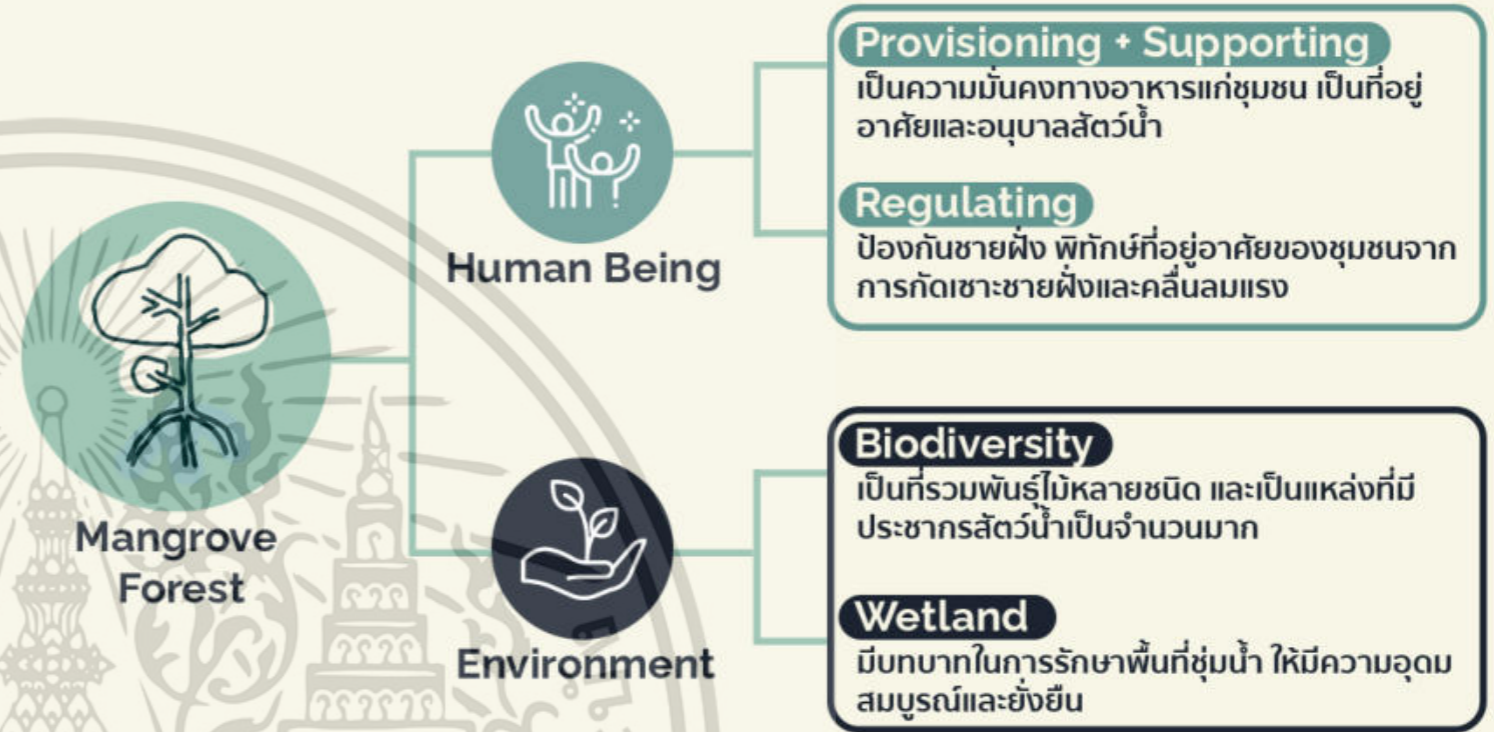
Mangrove Forest

Human Being

Provisioning + Supporting
เป็นความมั่นคงทางอาหารแก่ชุมชน เป็นที่อยู่อาศัยและอนุบาลสัตว์น้ำ

Regulating
ป้องกันชายฝั่ง พิทักษ์ที่อยู่อาศัยของชุมชนจากการกัดเซาะชายฝั่งและคลื่นลมแรง

Environment

Biodiversity
เป็นที่รวมพันธุ์ไม้หลายชนิด และเป็นแหล่งที่มีประชากรสัตว์น้ำเป็นจำนวนมาก

Wetland
มีบทบาทในการรักษาพื้นที่ชุ่มน้ำ ให้มีความอุดมสมบูรณ์และยั่งยืน